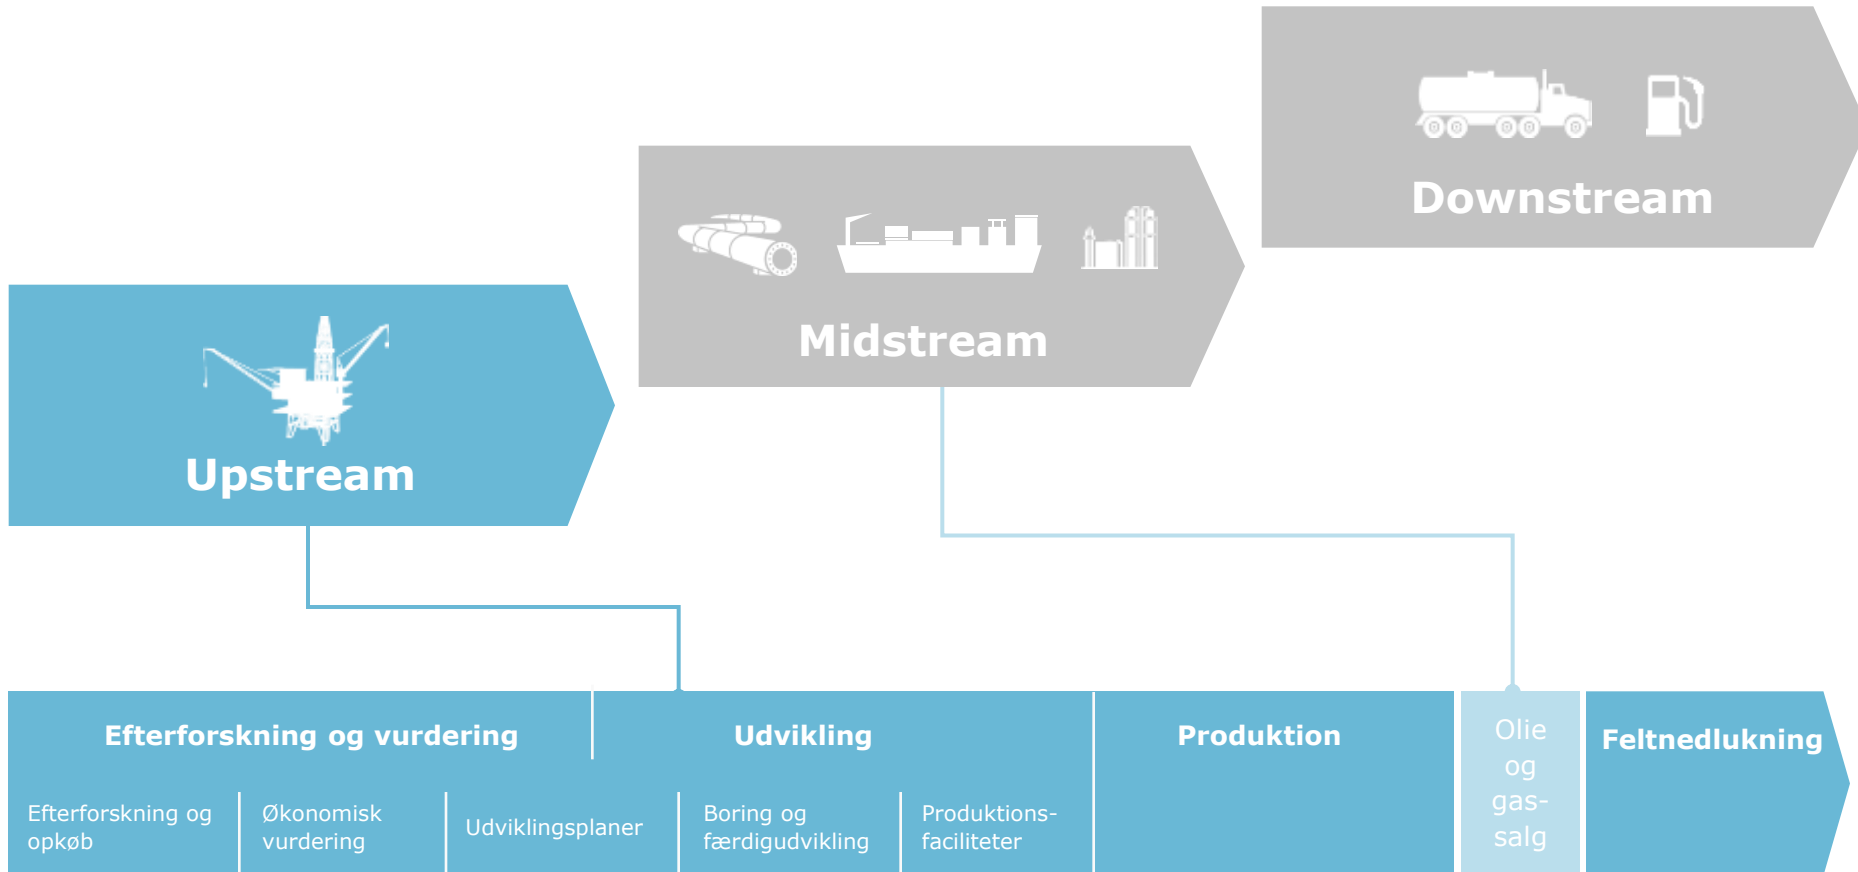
Downstream

Midstream

Upstream

Efterforskning og vurdering

Udvikling

Produktion

Olie og gas-salg

Feltnedlukning

Efterforskning og opkøb

Økonomisk vurdering

Udviklingsplaner

Boring og færdigudvikling

Produktions-faciliteter